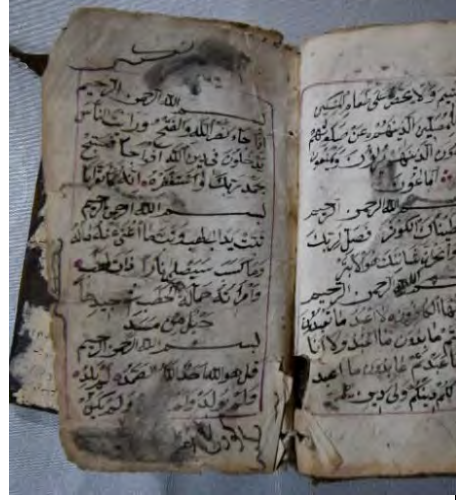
بسم
بسم الله الرحمن الرحيم
اذا جاء نصر الله والفتح ورأيت الناس يدخلون في دين الله افواجا فسبح بحمد ربك واستغفره انه كان توابا
بسم الله الرحمن الرحيم
تبت يدا ابي لهب وتب ما اغنى عنه ماله وما كسب سيصلى نارا ذات لهب وامرأته حمالة الحطب في جيدها حبل من مسد
بسم الله الرحمن الرحيم
قل هو الله احد الله الصمد لم يلد ولم يولد ولم يكن له كفوا احد

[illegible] الكافرون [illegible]
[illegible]
بسم الله الرحمن الرحيم
انا اعطيناك الكوثر فصل لربك وانحر ان شانئك هو الابتر
بسم الله الرحمن الرحيم
قل يا ايها الكافرون لا اعبد ما تعبدون ولا انتم عابدون ما اعبد ولا انا عابد ما عبدتم ولا انتم عابدون ما اعبد لكم دينكم ولي دين
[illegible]